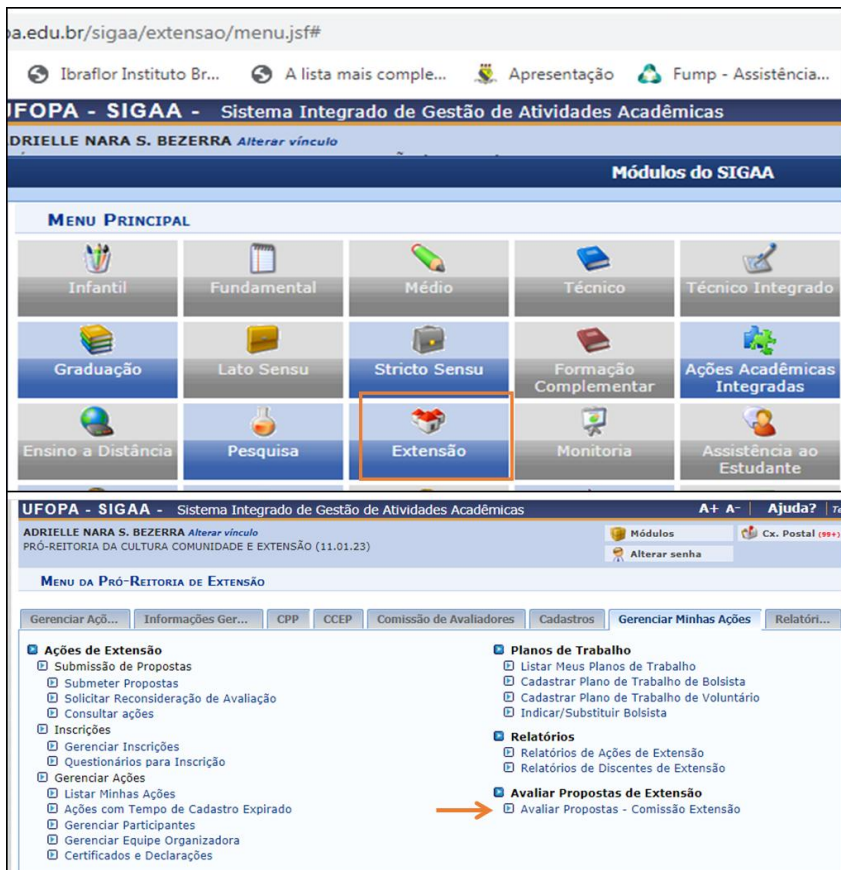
a.edu.br/sigaa/extensao/menu.jsf#

Ibraflor Instituto Br... A lista mais comple... Apresentação Fump - Assistência...

UFOPA - SIGAA - Sistema Integrado de Gestão de Atividades Acadêmicas

DRIELLE NARA S. BEZERRA Alterar vínculo

Módulos do SIGAA

MENU PRINCIPAL

| Infantil | Fundamental | Médio | Técnico | Técnico Integrado |
|---|---|---|---|---|
| Graduação | Lato Sensu | Stricto Sensu | Formação Complementar | Ações Acadêmicas Integradas |
| Ensino a Distância | Pesquisa | Extensão | Monitoria | Assistência ao Estudante |

UFOPA - SIGAA - Sistema Integrado de Gestão de Atividades Acadêmicas A+ A- Ajuda?

ADRIELLE NARA S. BEZERRA Alterar vínculo
PRÓ-REITORIA DA CULTURA COMUNIDADE E EXTENSÃO (11.01.23)

Módulos
Cx. Postal (99+)
Alterar senha

MENU DA PRÓ-REITORIA DE EXTENSÃO

Gerenciar Açõ... | Informações Ger... | CPP | CCEP | Comissão de Avaliadores | Cadastros | Gerenciar Minhas Ações | Relatóri...

Ações de Extensão
Submissão de Propostas
Submeter Propostas
Solicitar Reconsideração de Avaliação
Consultar ações
Inscrições
Gerenciar Inscrições
Questionários para Inscrição
Gerenciar Ações
Listar Minhas Ações
Ações com Tempo de Cadastro Expirado
Gerenciar Participantes
Gerenciar Equipe Organizadora
Certificados e Declarações

Planos de Trabalho
Listar Meus Planos de Trabalho
Cadastrar Plano de Trabalho de Bolsista
Cadastrar Plano de Trabalho de Voluntário
Indicar/Substituir Bolsista

Relatórios
Relatórios de Ações de Extensão
Relatórios de Discentes de Extensão

Avaliar Propostas de Extensão
Avaliar Propostas - Comissão Extensão